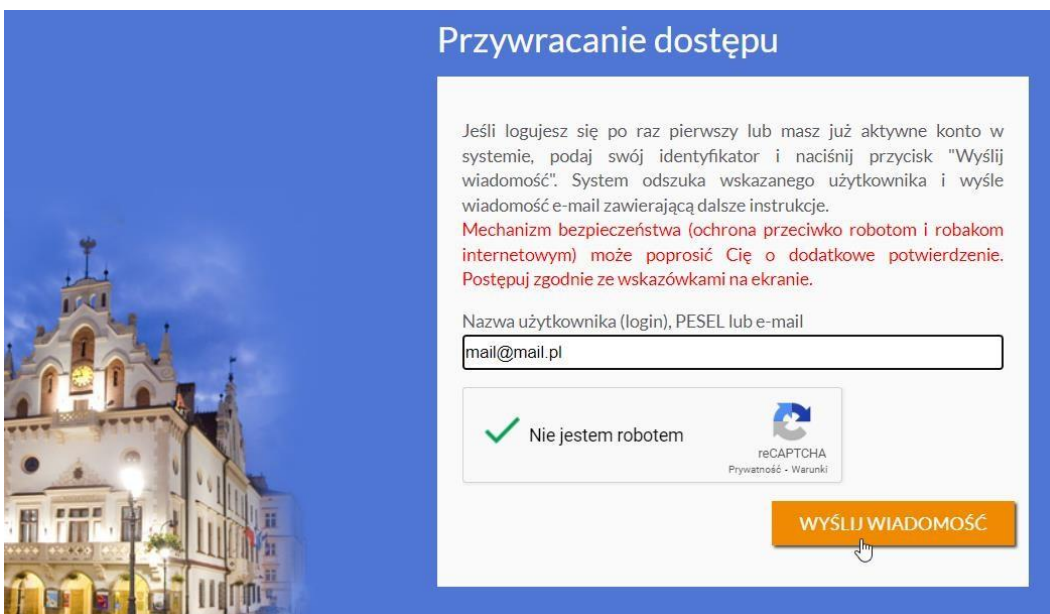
Przywracanie dostępu

Jeśli logujesz się po raz pierwszy lub masz już aktywne konto w systemie, podaj swój identyfikator i naciśnij przycisk "Wyślij wiadomość". System odszuka wskazanego użytkownika i wyśle wiadomość e-mail zawierającą dalsze instrukcje.
Mechanizm bezpieczeństwa (ochrona przeciwko robotom i robakom internetowym) może poprosić Cię o dodatkowe potwierdzenie. Postępuj zgodnie ze wskazówkami na ekranie.

Nazwa użytkownika (login), PESEL lub e-mail

mail@mail.pl

Nie jestem robotem

reCAPTCHA
Prywatność - Warunki

WYŚLIJ WIADOMOŚĆ